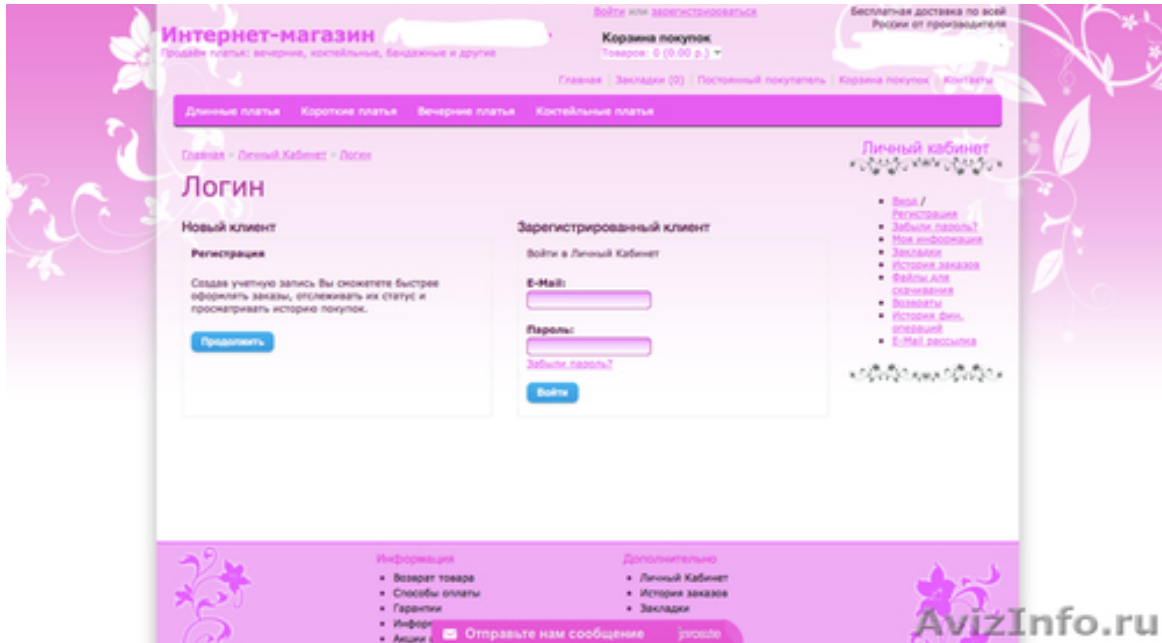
Интернет-магазин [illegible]
Продаём платья: вечерние, коктейльные, бандажные и другие

Войти или зарегистрироваться

Корзина покупок
Товаров: 0 (0.00 р.)

Бесплатная доставка по всей России от производителя

Главная | Закладки (0) | Постоянный покупатель | Корзина покупок | Контакты

Длинные платья | Короткие платья | Вечерние платья | Коктейльные платья

Главная » Личный Кабинет » Логин

Логин

Новый клиент

Регистрация

Создав учетную запись Вы сможете быстрее оформлять заказы, отслеживать их статус и просматривать историю покупок.

Продолжить

Зарегистрированный клиент

Войти в Личный Кабинет

E-Mail:

Пароль:

Забыли пароль?

Войти

Личный кабинет

- Вход / Регистрация
- Забыли пароль?
- Моя информация
- Закладки
- История заказов
- Файлы для скачивания
- Возвраты
- История фин. операций
- E-Mail рассылка

Информация
- Возврат товара
- Способы оплаты
- Гарантии
- Инфор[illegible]
- Акции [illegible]

Дополнительно
- Личный Кабинет
- История заказов
- Закладки

Отправьте нам сообщение

AvizInfo.ru